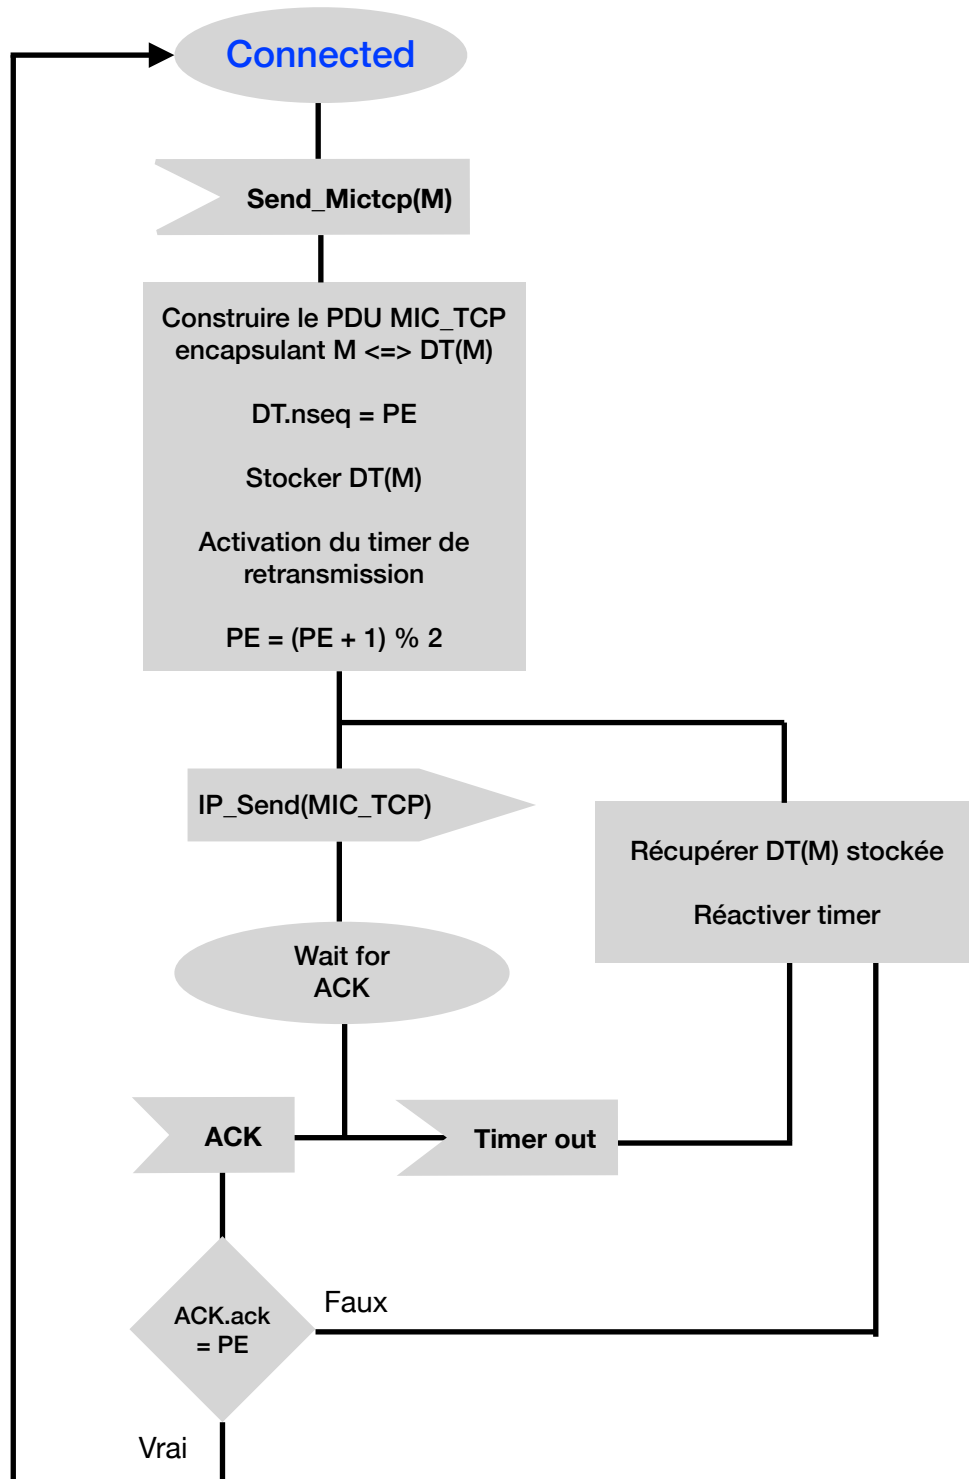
Connected

Send_Mictcp(M)

Construire le PDU MIC_TCP encapsulant M <=> DT(M)

DT.nseq = PE

Stocker DT(M)

Activation du timer de retransmission

PE = (PE + 1) % 2

IP_Send(MIC_TCP)

Récupérer DT(M) stockée

Réactiver timer

Wait for ACK

ACK

Timer out

ACK.ack = PE

Faux

Vrai